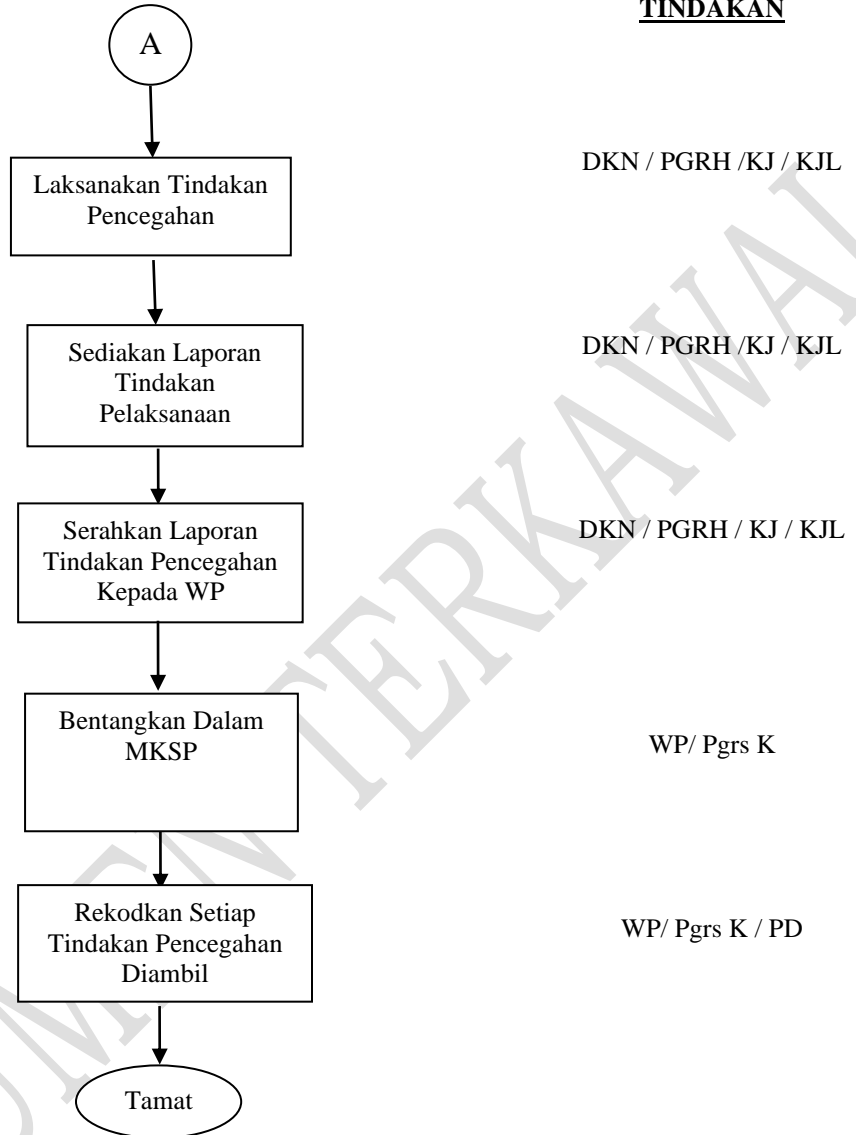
TINDAKAN

A

Laksanakan Tindakan Pencegahan

DKN / PGRH /KJ / KJL

Sediakan Laporan Tindakan Pelaksanaan

DKN / PGRH /KJ / KJL

Serahkan Laporan Tindakan Pencegahan Kepada WP

DKN / PGRH / KJ / KJL

Bentangkan Dalam MKSP

WP/ Pgrs K

Rekodkan Setiap Tindakan Pencegahan Diambil

WP/ Pgrs K / PD

Tamat

DOKUMEN TERKAWAL